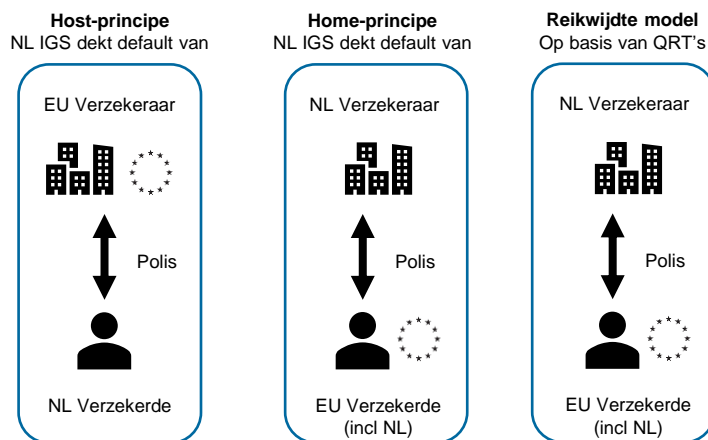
**Host-principe**
NL IGS dekt default van

EU Verzekeraar

Polis

NL Verzekerde

**Home-principe**
NL IGS dekt default van

NL Verzekeraar

Polis

EU Verzekerde (incl NL)

**Reikwijdte model**
Op basis van QRT's

NL Verzekeraar

Polis

EU Verzekerde (incl NL)